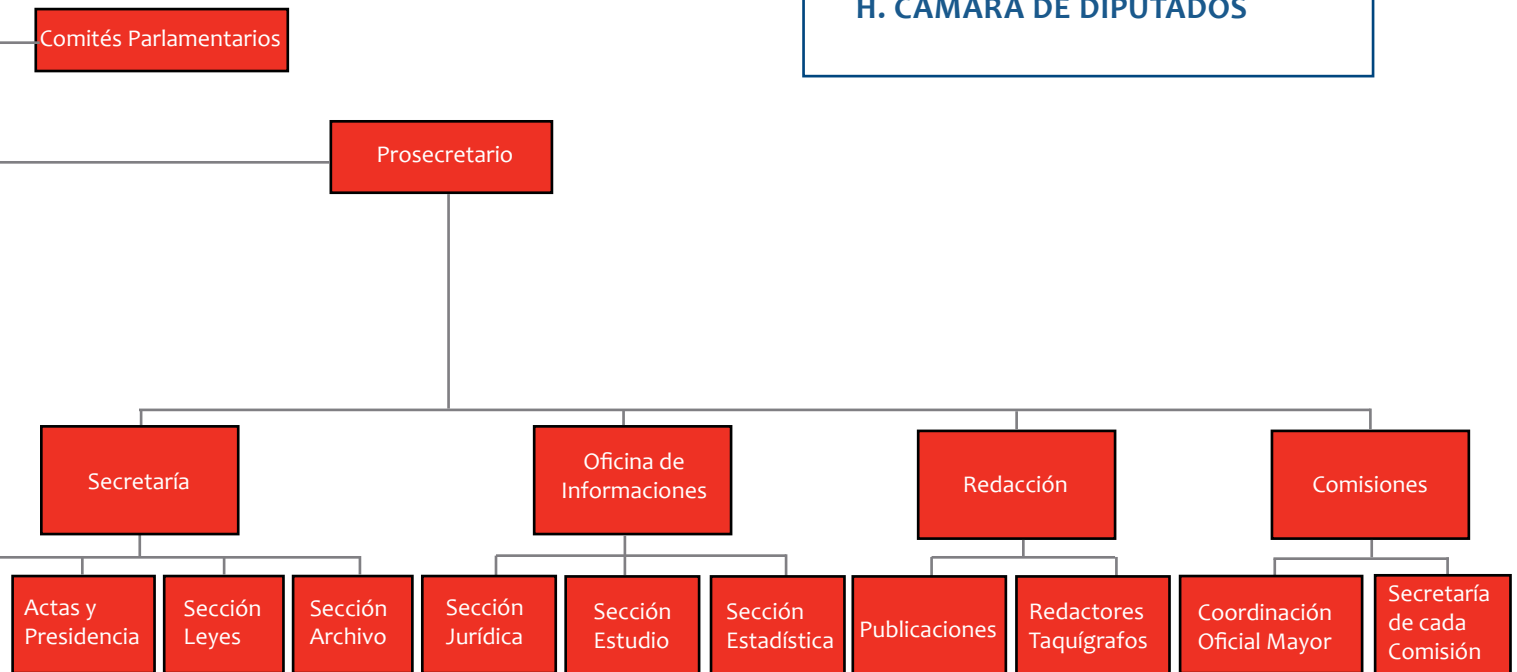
Comités Parlamentarios

H. CAMARA DE DIPUTADOS

Prosecretario

Secretaría

Oficina de Informaciones

Redacción

Comisiones

Actas y Presidencia

Sección Leyes

Sección Archivo

Sección Jurídica

Sección Estudio

Sección Estadística

Publicaciones

Redactores Taquígrafos

Coordinación Oficial Mayor

Secretaría de cada Comisión